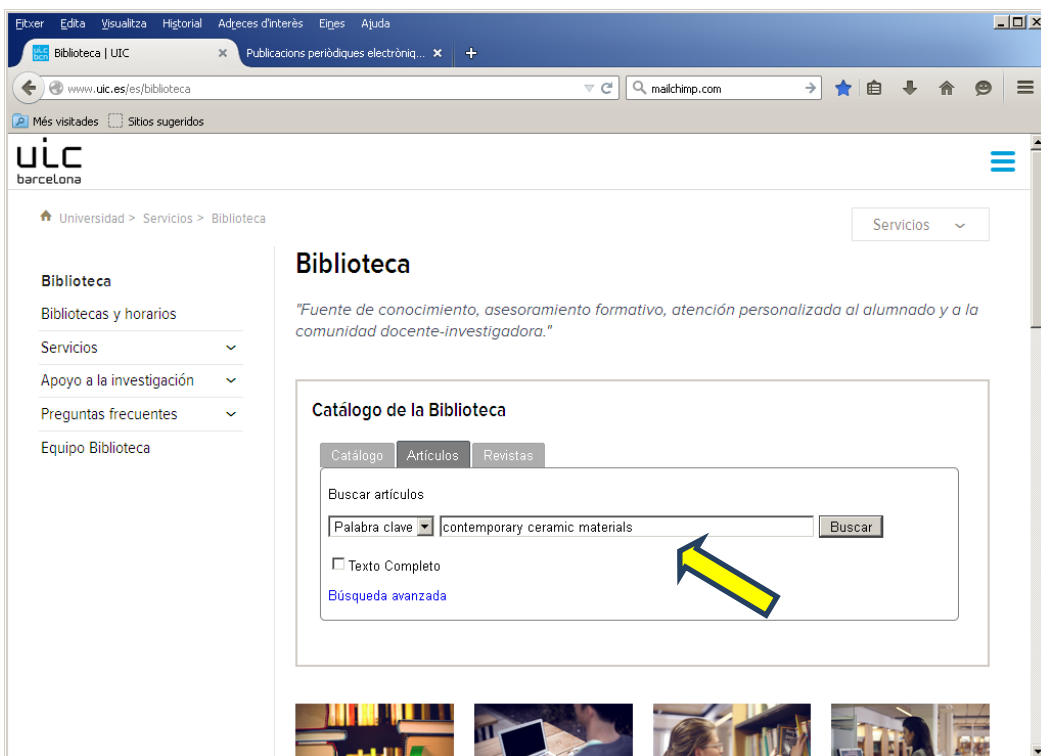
Fitxer Edita Visualitza Historial Adreces d'interès Eines Ajuda

Biblioteca | UIC
Publicacions periòdiques electrònic...

www.uic.es/es/biblioteca
mailchimp.com

Més visitades Sitios sugeridos

uic barcelona

Universidad > Servicios > Biblioteca

Servicios

Biblioteca
Bibliotecas y horarios
Servicios
Apoyo a la investigación
Preguntas frecuentes
Equipo Biblioteca

Biblioteca

"Fuente de conocimiento, asesoramiento formativo, atención personalizada al alumnado y a la comunidad docente-investigadora."

Catálogo de la Biblioteca

Catálogo Artículos Revistas

Buscar artículos

Palabra clave contemporary ceramic materials Buscar

Texto Completo

Búsqueda avanzada